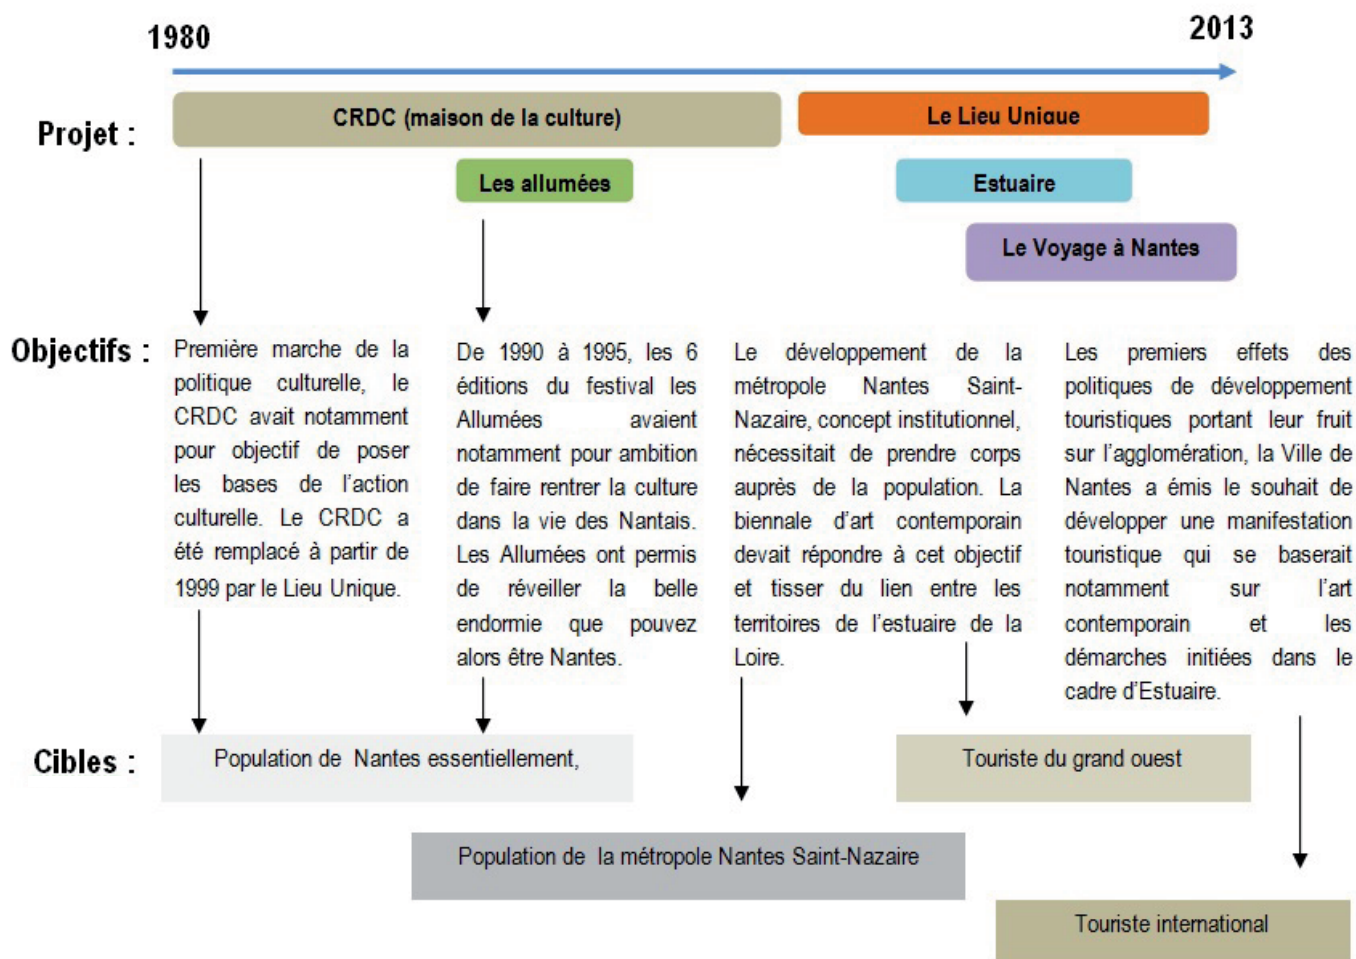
1980

2013

Projet :

CRDC (maison de la culture)

Le Lieu Unique

Les allumées

Estuaire

Le Voyage à Nantes

Objectifs :

Première marche de la politique culturelle, le CRDC avait notamment pour objectif de poser les bases de l'action culturelle. Le CRDC a été remplacé à partir de 1999 par le Lieu Unique.

De 1990 à 1995, les 6 éditions du festival les Allumées avaient notamment pour ambition de faire rentrer la culture dans la vie des Nantais. Les Allumées ont permis de réveiller la belle endormie que pouvez alors être Nantes.

Le développement de la métropole Nantes Saint-Nazaire, concept institutionnel, nécessitait de prendre corps auprès de la population. La biennale d'art contemporain devait répondre à cet objectif et tisser du lien entre les territoires de l'estuaire de la Loire.

Les premiers effets des politiques de développement touristiques portant leur fruit sur l'agglomération, la Ville de Nantes a émis le souhait de développer une manifestation touristique qui se baserait notamment sur l'art contemporain et les démarches initiées dans le cadre d'Estuaire.

Cibles :

Population de Nantes essentiellement,

Touriste du grand ouest

Population de la métropole Nantes Saint-Nazaire

Touriste international